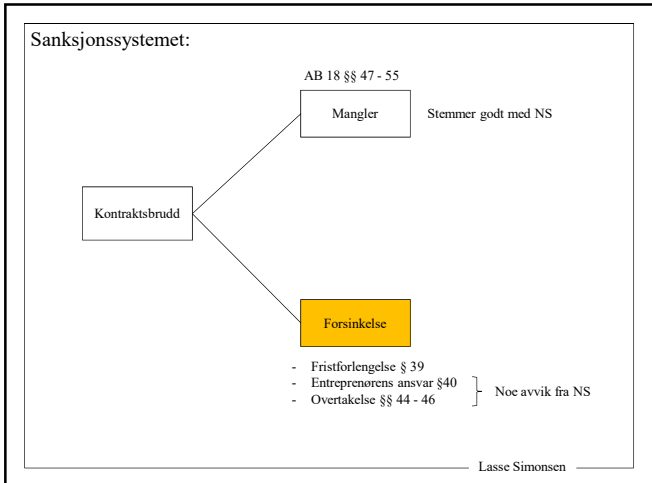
Sanksjonssystemet:

AB 18 §§ 47 - 55

Mangler

Stemmer godt med NS

Kontraktsbrudd

Forsinkelse

- Fristforlengelse § 39
- Entreprenørens ansvar §40
- Overtakelse §§ 44 - 46

Noe avvik fra NS

Lasse Simonsen